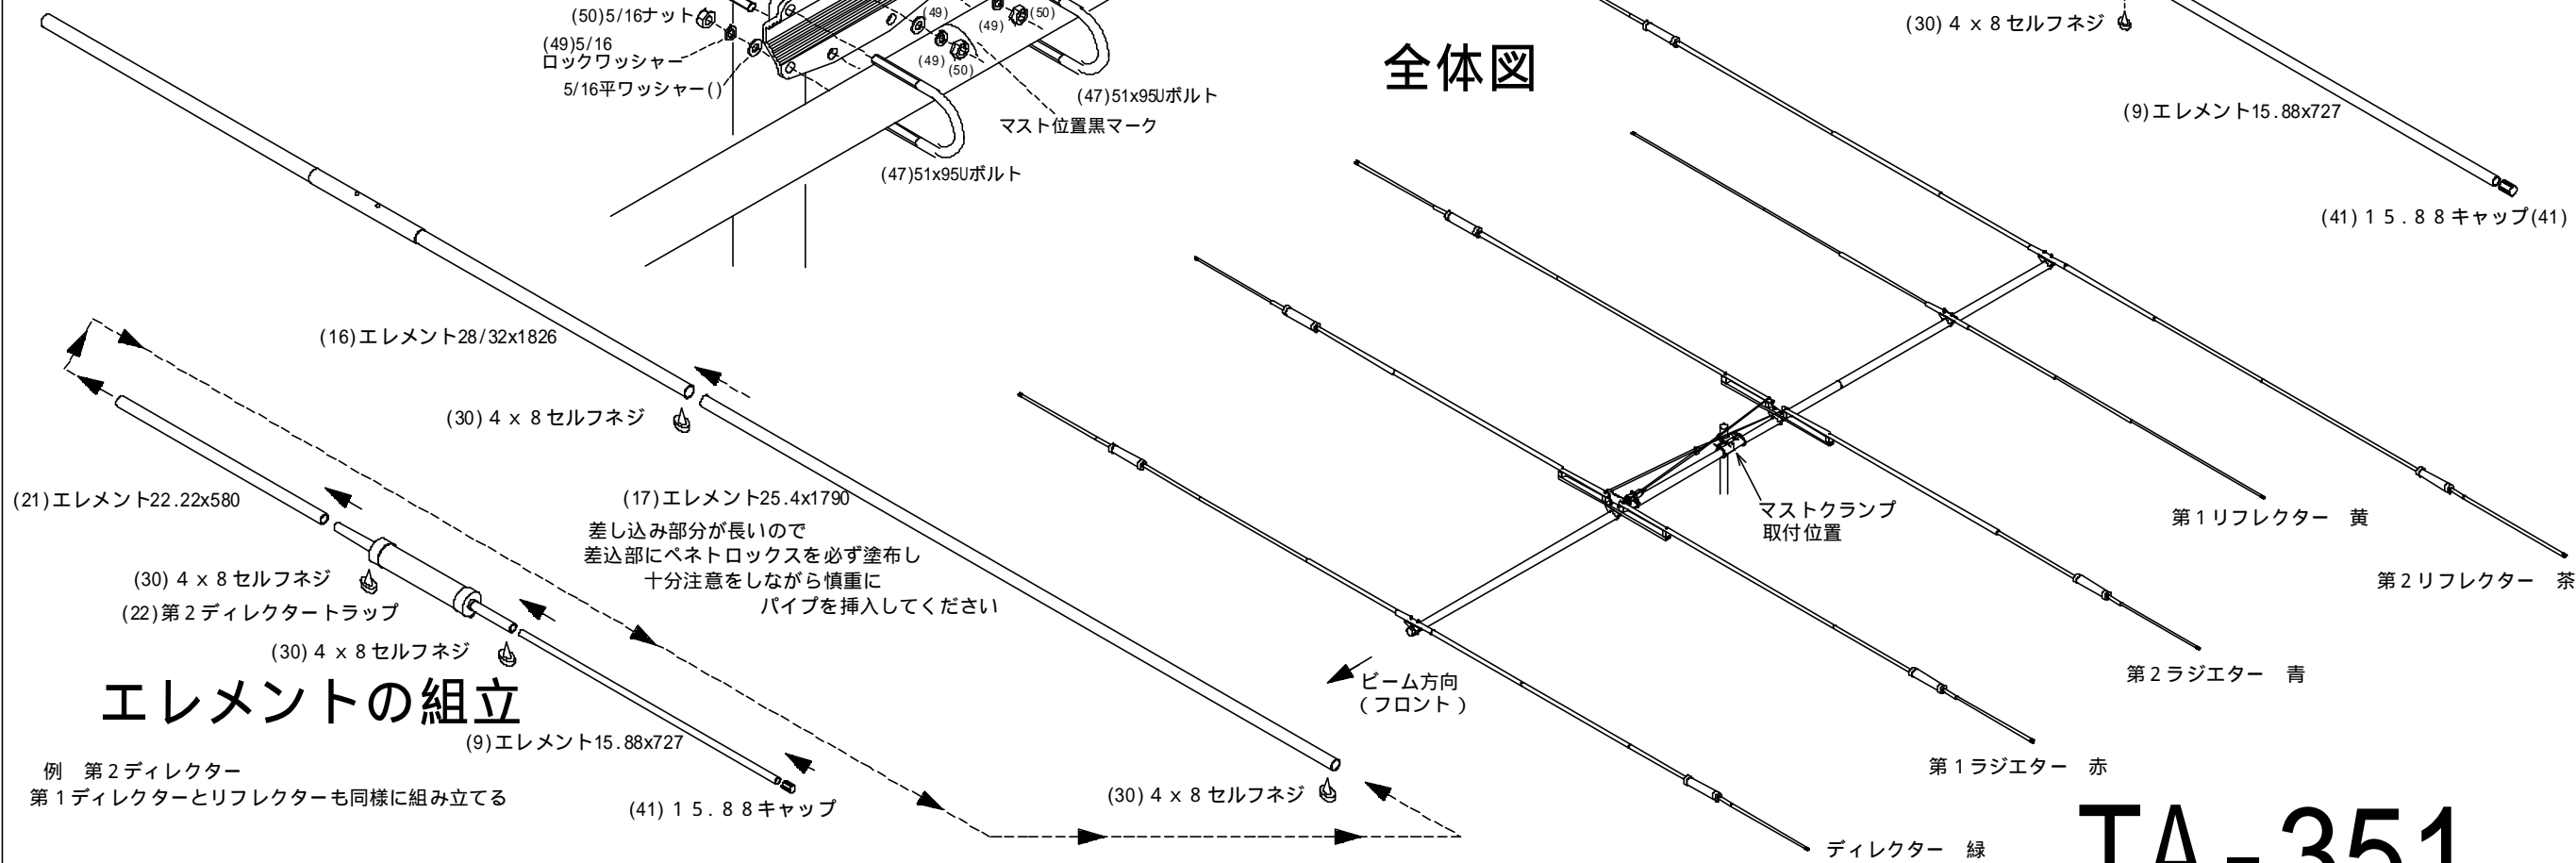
(50)5/16ナット
(49)5/16
ロックワッシャー
5/16平ワッシャー()
(49)
(49)
(50)
(49)
(50)
(47)51x95Uボルト
マスト位置黒マーク
(47)51x95Uボルト

全体図

(30) 4 x 8 セルフネジ
(9)エレメント15.88x727
(41) 1 5 . 8 8 キャップ(41)

(16)エレメント28/32x1826
(30) 4 x 8 セルフネジ
(21)エレメント22.22x580
(17)エレメント25.4x1790
差し込み部分が長いので
差込部にペネトロックスを必ず塗布し
十分注意をしながら慎重に
パイプを挿入してください
(30) 4 x 8 セルフネジ
(22)第2ディレクタートラップ
(30) 4 x 8 セルフネジ

エレメントの組立

(9)エレメント15.88x727
例　第2ディレクター
第1ディレクターとリフレクターも同様に組み立てる
(41) 1 5 . 8 8 キャップ
(30) 4 x 8 セルフネジ

マストクランプ
取付位置
第1リフレクター　黄
第2リフレクター　茶
ビーム方向
( フロント )
第2ラジエター　青
第1ラジエター　赤
ディレクター　緑

TA-351